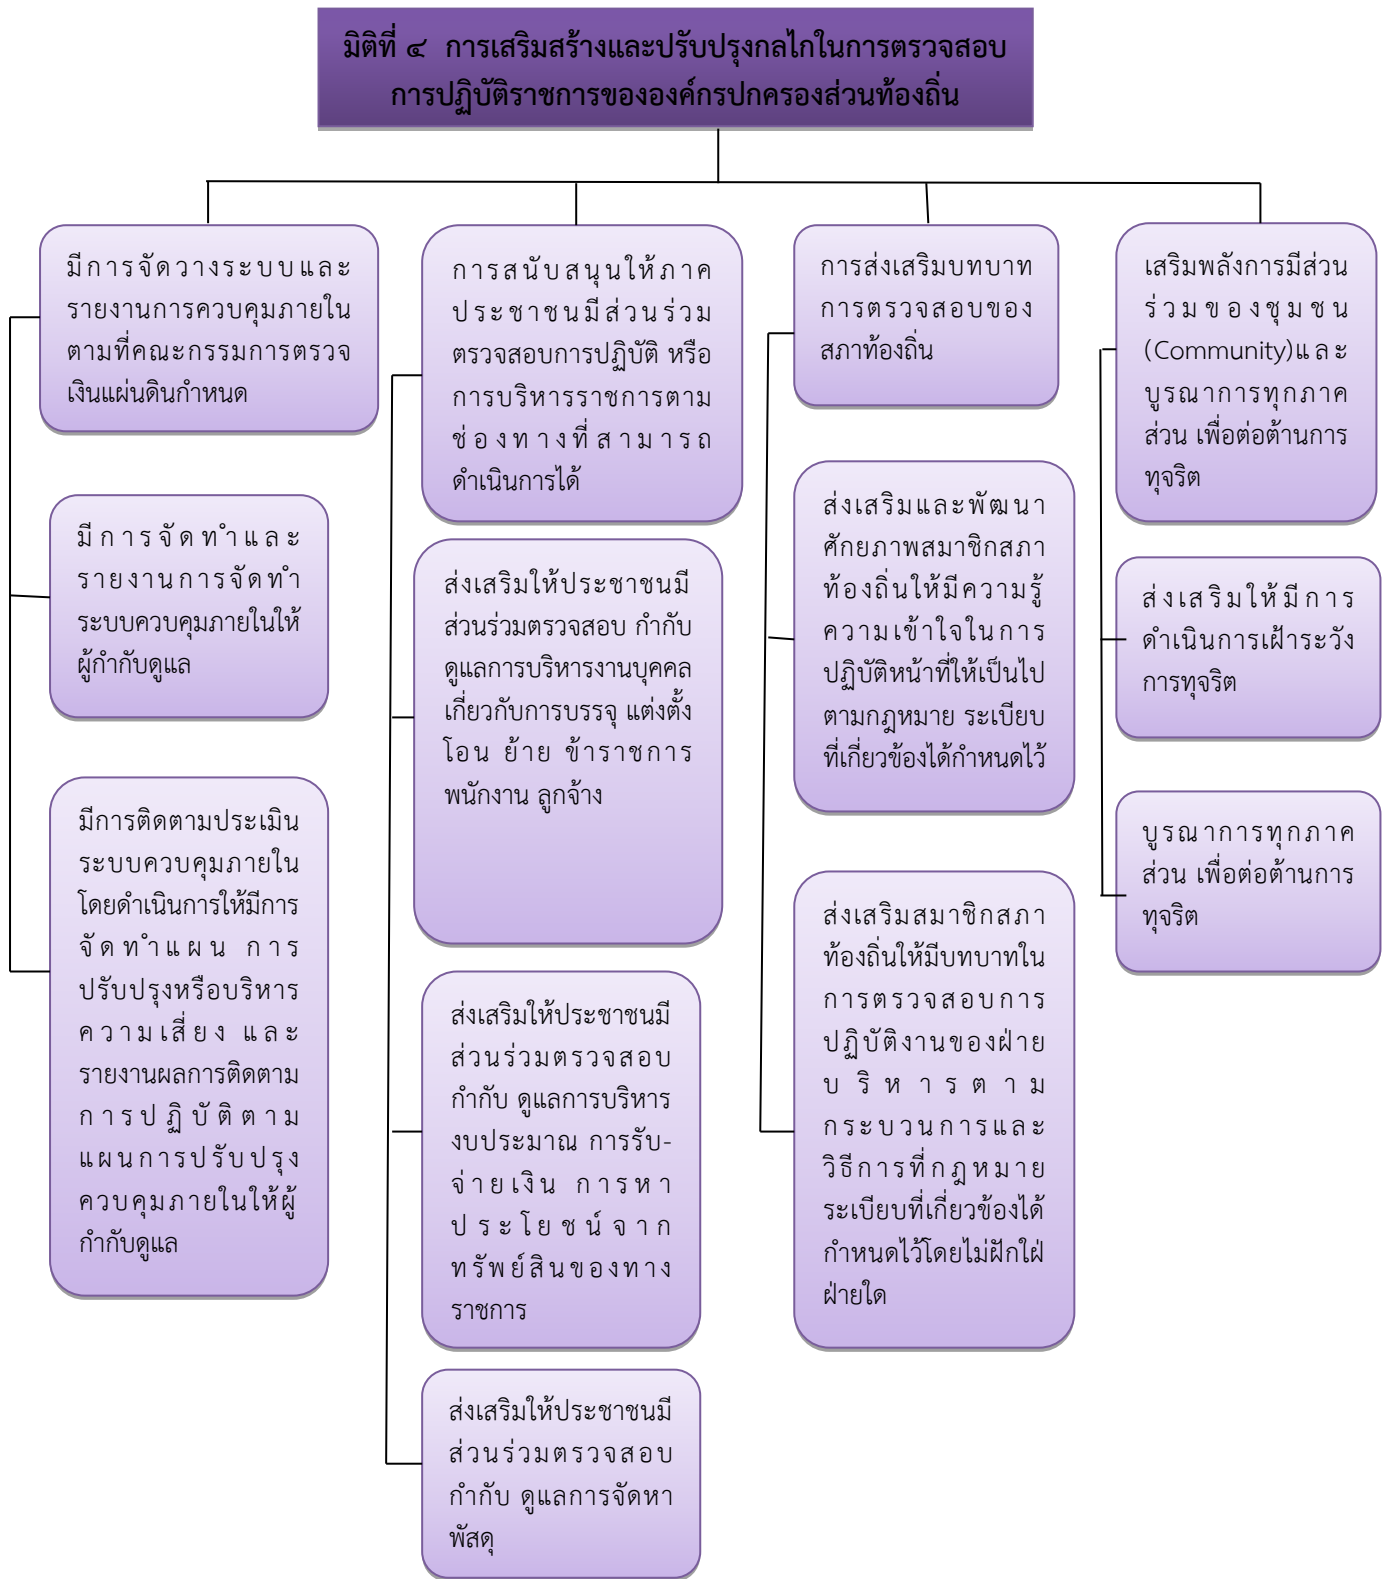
มิติที่ ๔ การเสริมสร้างและปรับปรุงกลไกในการตรวจสอบการปฏิบัติราชการขององค์กรปกครองส่วนท้องถิ่น

มีการจัดวางระบบและรายงานการควบคุมภายในตามที่คณะกรรมการตรวจเงินแผ่นดินกำหนด

มีการจัดทำและรายงานการจัดทำระบบควบคุมภายในให้ผู้กำกับดูแล

มีการติดตามประเมินระบบควบคุมภายในโดยดำเนินการให้มีการจัดทำแผน การปรับปรุงหรือบริหารความเสี่ยง และรายงานผลการติดตามการปฏิบัติตามแผนการปรับปรุงควบคุมภายในให้ผู้กำกับดูแล

การสนับสนุนให้ภาคประชาชนมีส่วนร่วมตรวจสอบการปฏิบัติ หรือการบริหารราชการตามช่องทางที่สามารถดำเนินการได้

ส่งเสริมให้ประชาชนมีส่วนร่วมตรวจสอบ กำกับดูแลการบริหารงานบุคคลเกี่ยวกับการบรรจุ แต่งตั้ง โอน ย้าย ข้าราชการ พนักงาน ลูกจ้าง

ส่งเสริมให้ประชาชนมีส่วนร่วมตรวจสอบ กำกับ ดูแลการบริหารงบประมาณ การรับ-จ่ายเงิน การหาประโยชน์จากทรัพย์สินของทางราชการ

ส่งเสริมให้ประชาชนมีส่วนร่วมตรวจสอบ กำกับ ดูแลการจัดหาพัสดุ

การส่งเสริมบทบาทการตรวจสอบของสภาท้องถิ่น

ส่งเสริมและพัฒนาศักยภาพสมาชิกสภาท้องถิ่นให้มีความรู้ความเข้าใจในการปฏิบัติหน้าที่ให้เป็นไปตามกฎหมาย ระเบียบที่เกี่ยวข้องได้กำหนดไว้

ส่งเสริมสมาชิกสภาท้องถิ่นให้มีบทบาทในการตรวจสอบการปฏิบัติงานของฝ่ายบริหารตามกระบวนการและวิธีการที่กฎหมาย ระเบียบที่เกี่ยวข้องได้กำหนดไว้โดยไม่ฝักใฝ่ฝ่ายใด

เสริมพลังการมีส่วนร่วมของชุมชน (Community)และบูรณาการทุกภาคส่วน เพื่อต่อต้านการทุจริต

ส่งเสริมให้มีการดำเนินการเฝ้าระวังการทุจริต

บูรณาการทุกภาคส่วน เพื่อต่อต้านการทุจริต